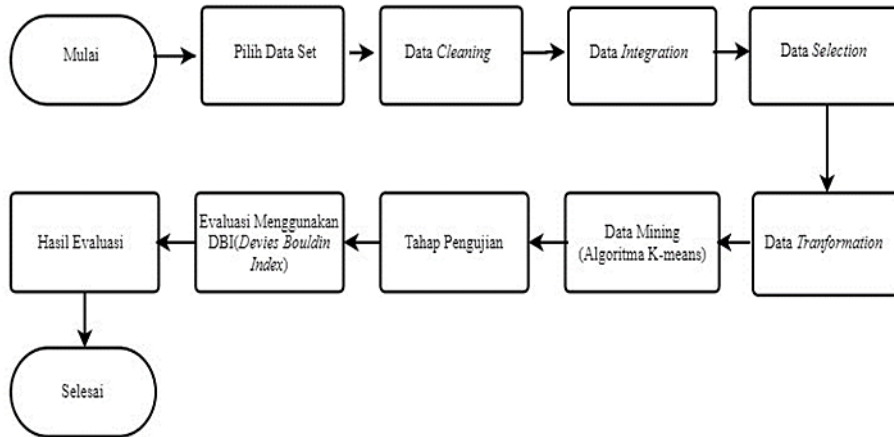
Mulai

Pilih Data Set

Data Cleaning

Data Integration

Data Selection

Data Tranformation

Data Mining (Algoritma K-means)

Tahap Pengujian

Evaluasi Menggunakan DBI(Devies Bouldin Index)

Hasil Evaluasi

Selesai